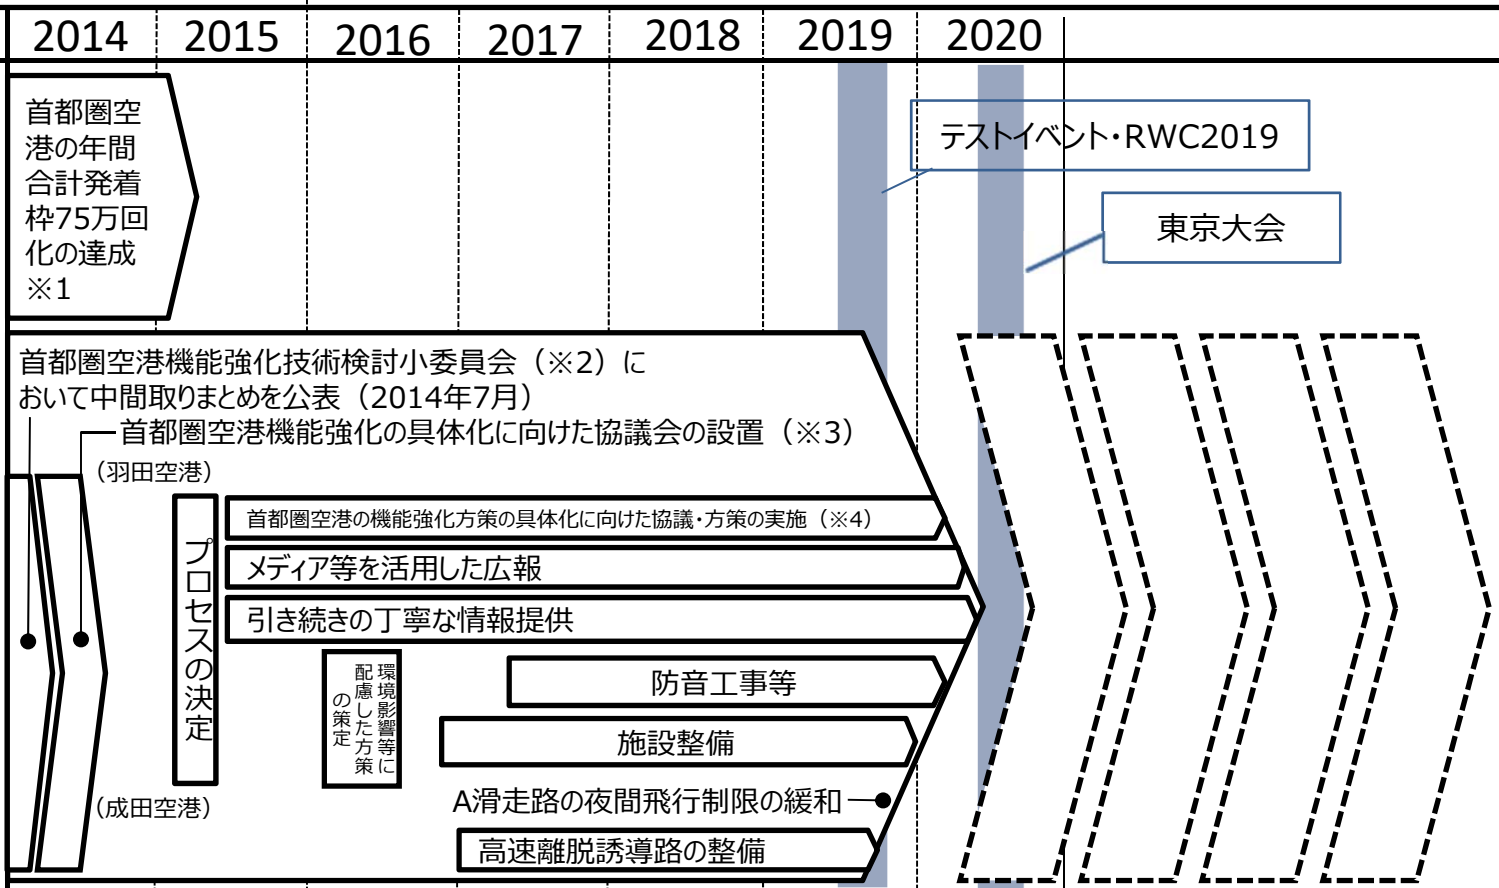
| 2014 | 2015 | 2016 | 2017 | 2018 | 2019 | 2020 |
|---|---|---|---|---|---|---|

首都圏空港の年間合計発着枠75万回化の達成※1

テストイベント・RWC2019

東京大会

首都圏空港機能強化技術検討小委員会（※2）において中間取りまとめを公表（2014年7月）

首都圏空港機能強化の具体化に向けた協議会の設置（※3）

（羽田空港）

プロセスの決定

首都圏空港の機能強化方策の具体化に向けた協議・方策の実施（※4）

メディア等を活用した広報

引き続きの丁寧な情報提供

環境影響等に配慮した方策の策定

防音工事等

施設整備

（成田空港）

A滑走路の夜間飛行制限の緩和

高速離脱誘導路の整備